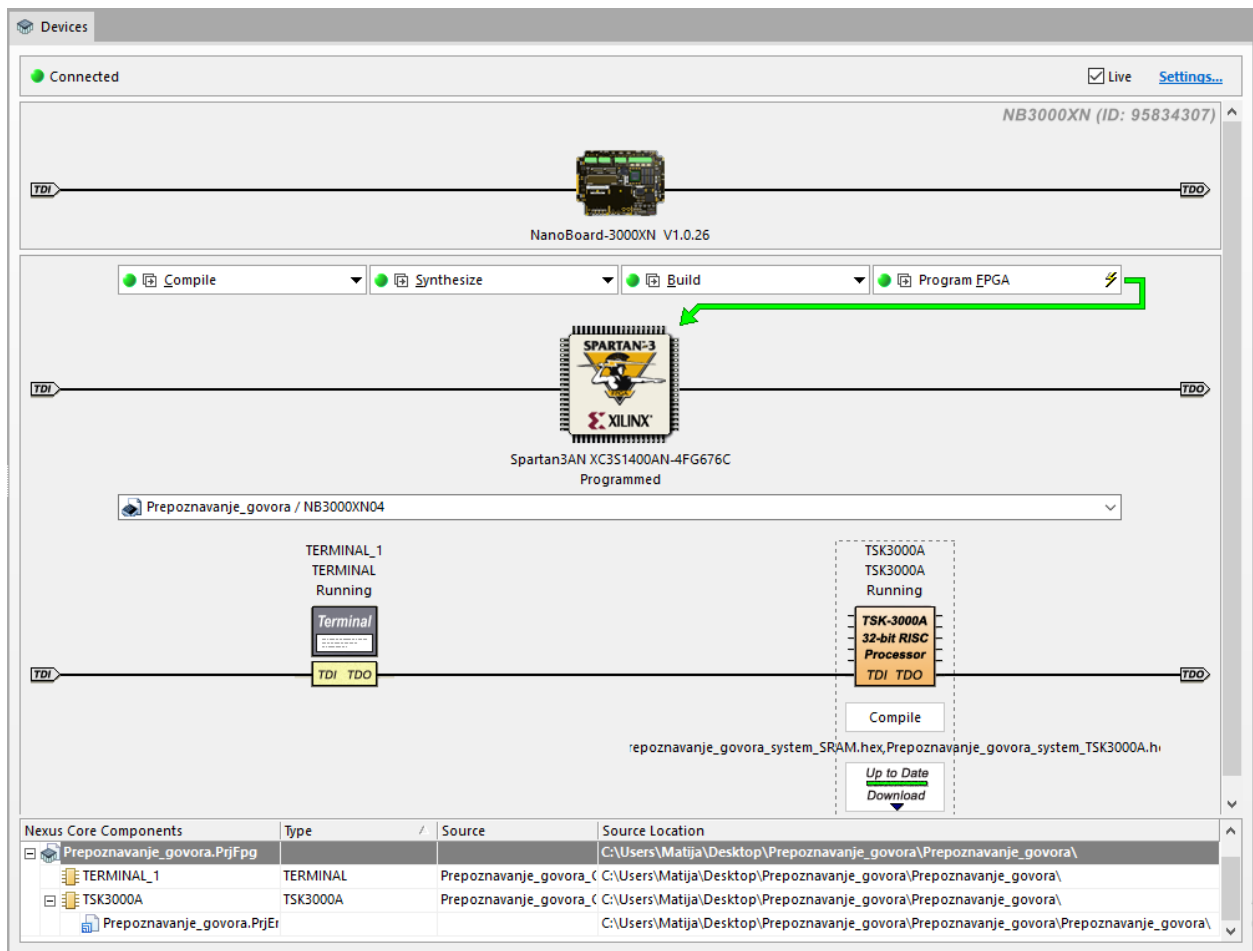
Devices

Connected

Live Settings...

NB3000XN (ID: 95834307)

TDI TDO

NanoBoard-3000XN V1.0.26

Compile Synthesize Build Program FPGA

SPARTAN-3 XILINX

TDI TDO

Spartan3AN XC3S1400AN-4FG676C
Programmed

Prepoznavanje_govora / NB3000XN04

TERMINAL_1
TERMINAL
Running

Terminal

TSK3000A
TSK3000A
Running

TSK-3000A 32-bit RISC Processor

TDI TDO

TDI TDO

TDI TDO

Compile

repoznavanje_govora_system_SRAM.hex,Prepoznavanje_govora_system_TSK3000A.h

Up to Date
Download

| Nexus Core Components | Type | Source | Source Location |
|---|---|---|---|
| Prepoznavanje_govora.PrjFpg | | | C:\Users\Matija\Desktop\Prepoznavanje_govora\Prepoznavanje_govora\ |
| TERMINAL_1 | TERMINAL | Prepoznavanje_govora_( | C:\Users\Matija\Desktop\Prepoznavanje_govora\Prepoznavanje_govora\ |
| TSK3000A | TSK3000A | Prepoznavanje_govora_( | C:\Users\Matija\Desktop\Prepoznavanje_govora\Prepoznavanje_govora\ |
| Prepoznavanje_govora.PrjEr | | | C:\Users\Matija\Desktop\Prepoznavanje_govora\Prepoznavanje_govora\Prepoznavanje_govora\ |